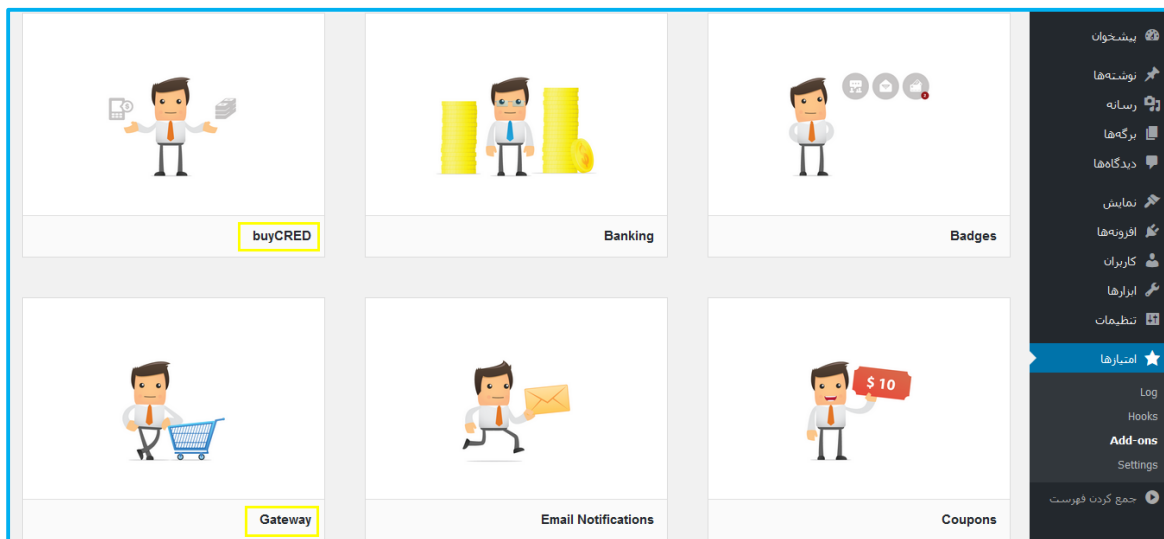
Badges

Banking

buyCRED

Coupons

Email Notifications

Gateway

$ 10

پیشخوان
نوشته‌ها
رسانه
برگه‌ها
دیدگاه‌ها
نمایش
افزونه‌ها
کاربران
ابزارها
تنظیمات
امتیازها
Log
Hooks
Add-ons
Settings
جمع کردن فهرست